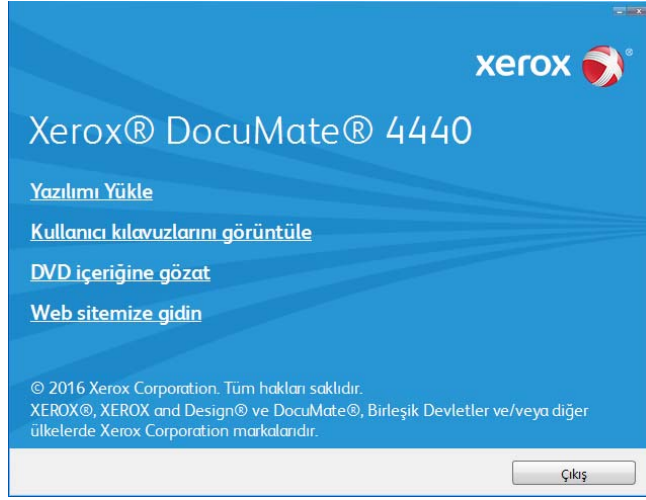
xerox

Xerox® DocuMate® 4440

Yazılımı Yükle

Kullanıcı kılavuzlarını görüntüle

DVD içeriğine gözat

Web sitemize gidin

© 2016 Xerox Corporation. Tüm hakları saklıdır.
XEROX®, XEROX and Design® ve DocuMate®, Birleşik Devletler ve/veya diğer ülkelerde Xerox Corporation markalarıdır.

Çıkış